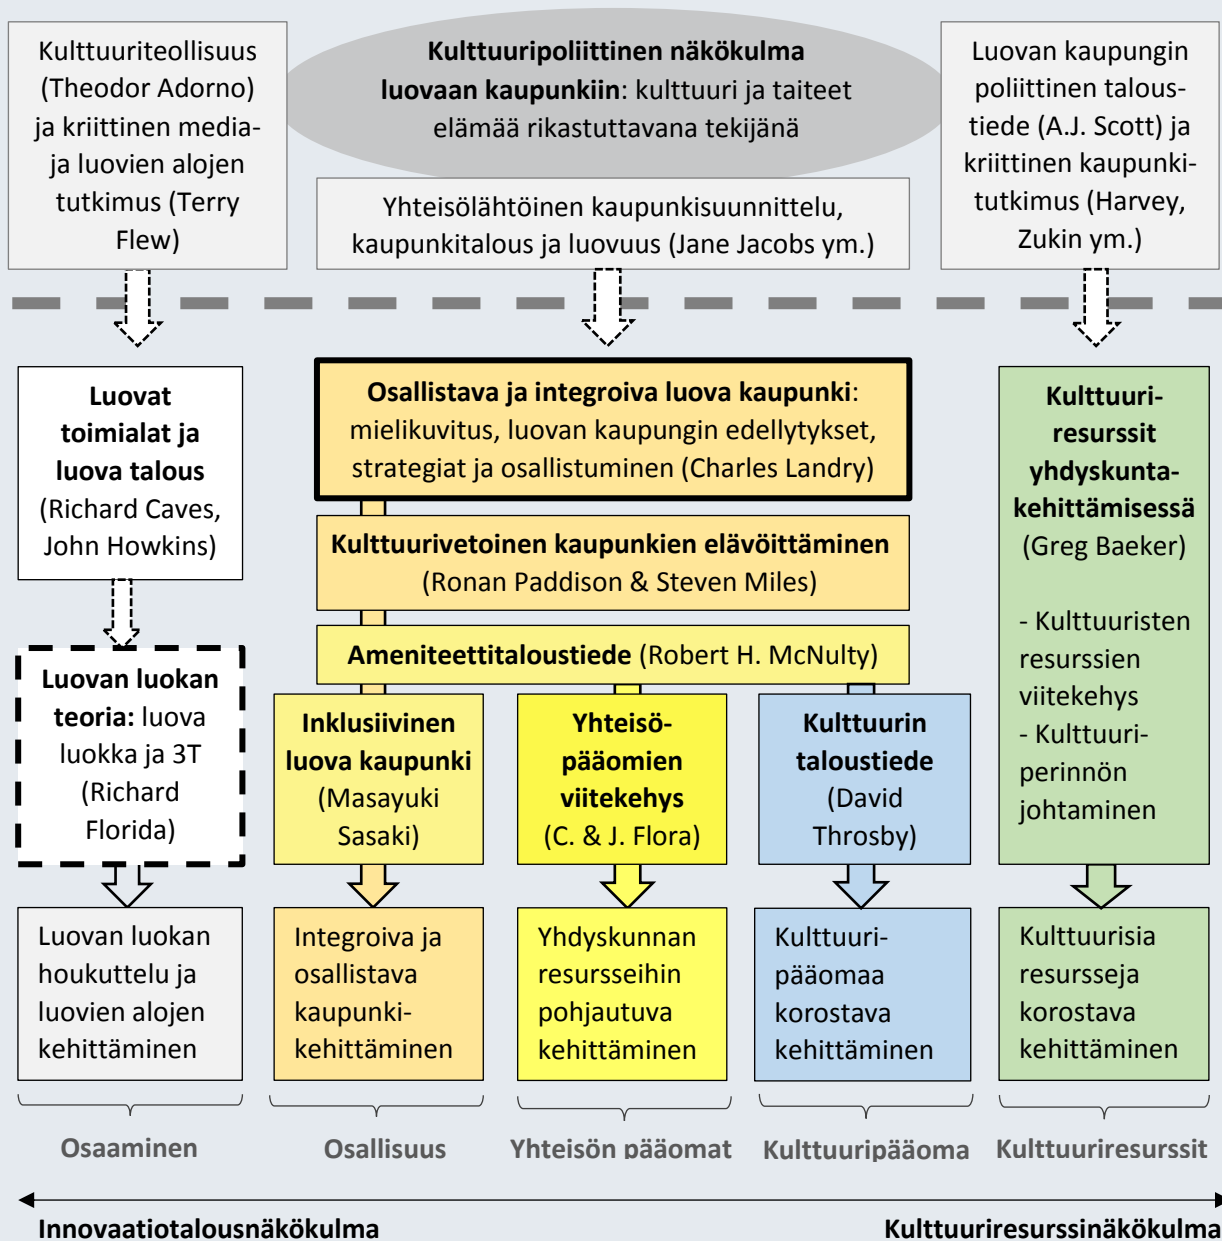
Kulttuuriteollisuus (Theodor Adorno) ja kriittinen media- ja luovien alojen tutkimus (Terry Flew)

**Kulttuuripoliittinen näkökulma luovaan kaupunkiin**: kulttuuri ja taiteet elämää rikastuttavana tekijänä

Luovan kaupungin poliittinen taloustiede (A.J. Scott) ja kriittinen kaupunkitutkimus (Harvey, Zukin ym.)

Yhteisölähtöinen kaupunkisuunnittelu, kaupunkitalous ja luovuus (Jane Jacobs ym.)

**Luovat toimialat ja luova talous** (Richard Caves, John Howkins)

**Osallistava ja integroiva luova kaupunki**: mielikuvitus, luovan kaupungin edellytykset, strategiat ja osallistuminen (Charles Landry)

**Kulttuurivetoinen kaupunkien elävöittäminen** (Ronan Paddison & Steven Miles)

**Ameniteettitaloustiede** (Robert H. McNulty)

**Kulttuuri-resurssit yhdyskunta-kehittämisessä** (Greg Baeker)

- Kulttuuristen resurssien viitekehys
- Kulttuuri-perinnön johtaminen

**Luovan luokan teoria:** luova luokka ja 3T (Richard Florida)

**Inklusiivinen luova kaupunki** (Masayuki Sasaki)

**Yhteisö-pääomien viitekehys** (C. & J. Flora)

**Kulttuurin taloustiede** (David Throsby)

Luovan luokan houkuttelu ja luovien alojen kehittäminen

Integroiva ja osallistava kaupunki-kehittäminen

Yhdyskunnan resursseihin pohjautuva kehittäminen

Kulttuuri-pääomaa korostava kehittäminen

Kulttuurisia resursseja korostava kehittäminen

Osaaminen

Osallisuus

Yhteisön pääomat

Kulttuuripääoma

Kulttuuriresurssit

Innovaatiotalousnäkökulma

Kulttuuriresurssinäkökulma